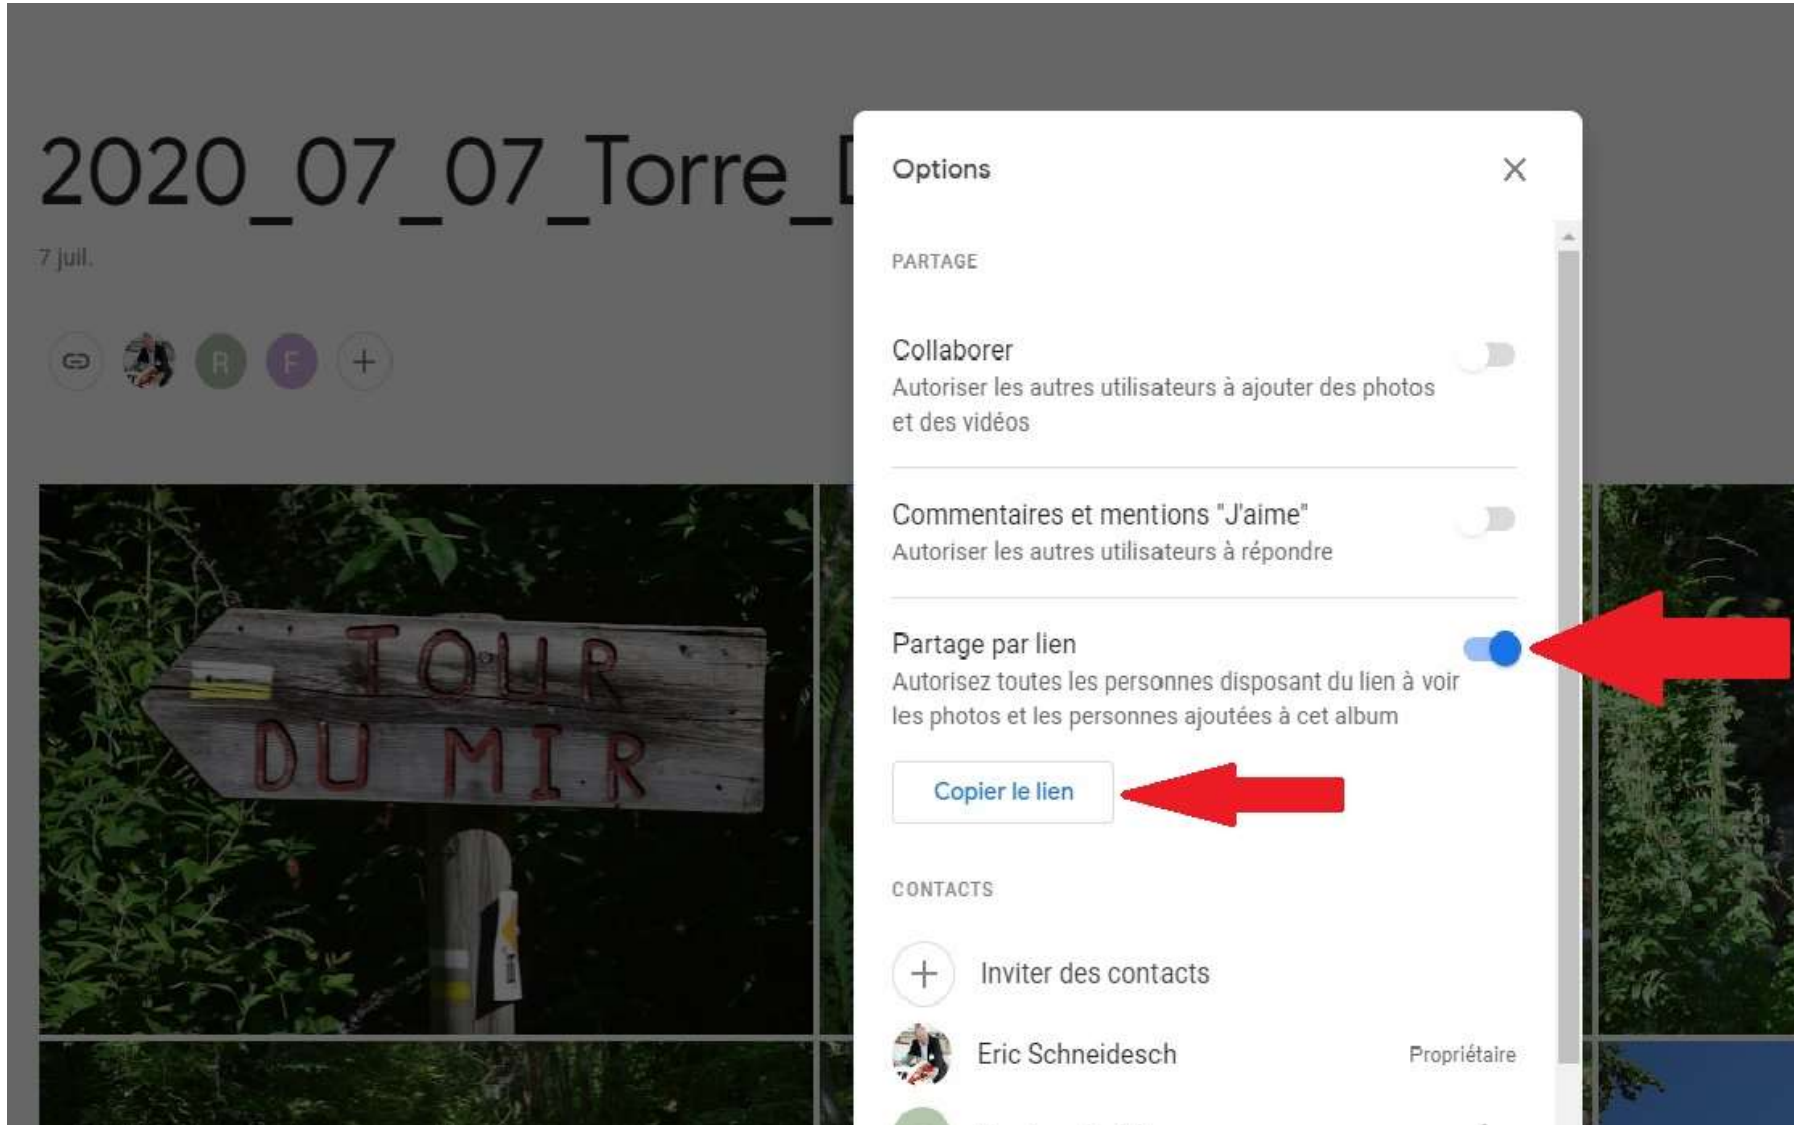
2020_07_07_Torre_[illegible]

7 juil.

R F +

TOUR DU MIR

Options

PARTAGE

Collaborer
Autoriser les autres utilisateurs à ajouter des photos et des vidéos

Commentaires et mentions "J'aime"
Autoriser les autres utilisateurs à répondre

Partage par lien
Autorisez toutes les personnes disposant du lien à voir les photos et les personnes ajoutées à cet album

Copier le lien

CONTACTS

Inviter des contacts

Eric Schneidesch Propriétaire